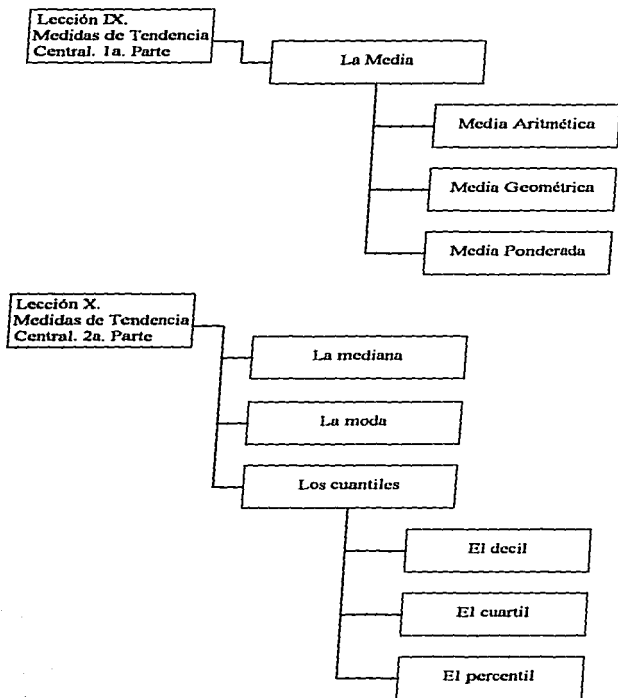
Lección IX.
Medidas de Tendencia
Central. 1a. Parte

La Media

Media Aritmética

Media Geométrica

Media Ponderada

Lección X.
Medidas de Tendencia
Central. 2a. Parte

La mediana

La moda

Los cuantiles

El decil

El cuartil

El percentil